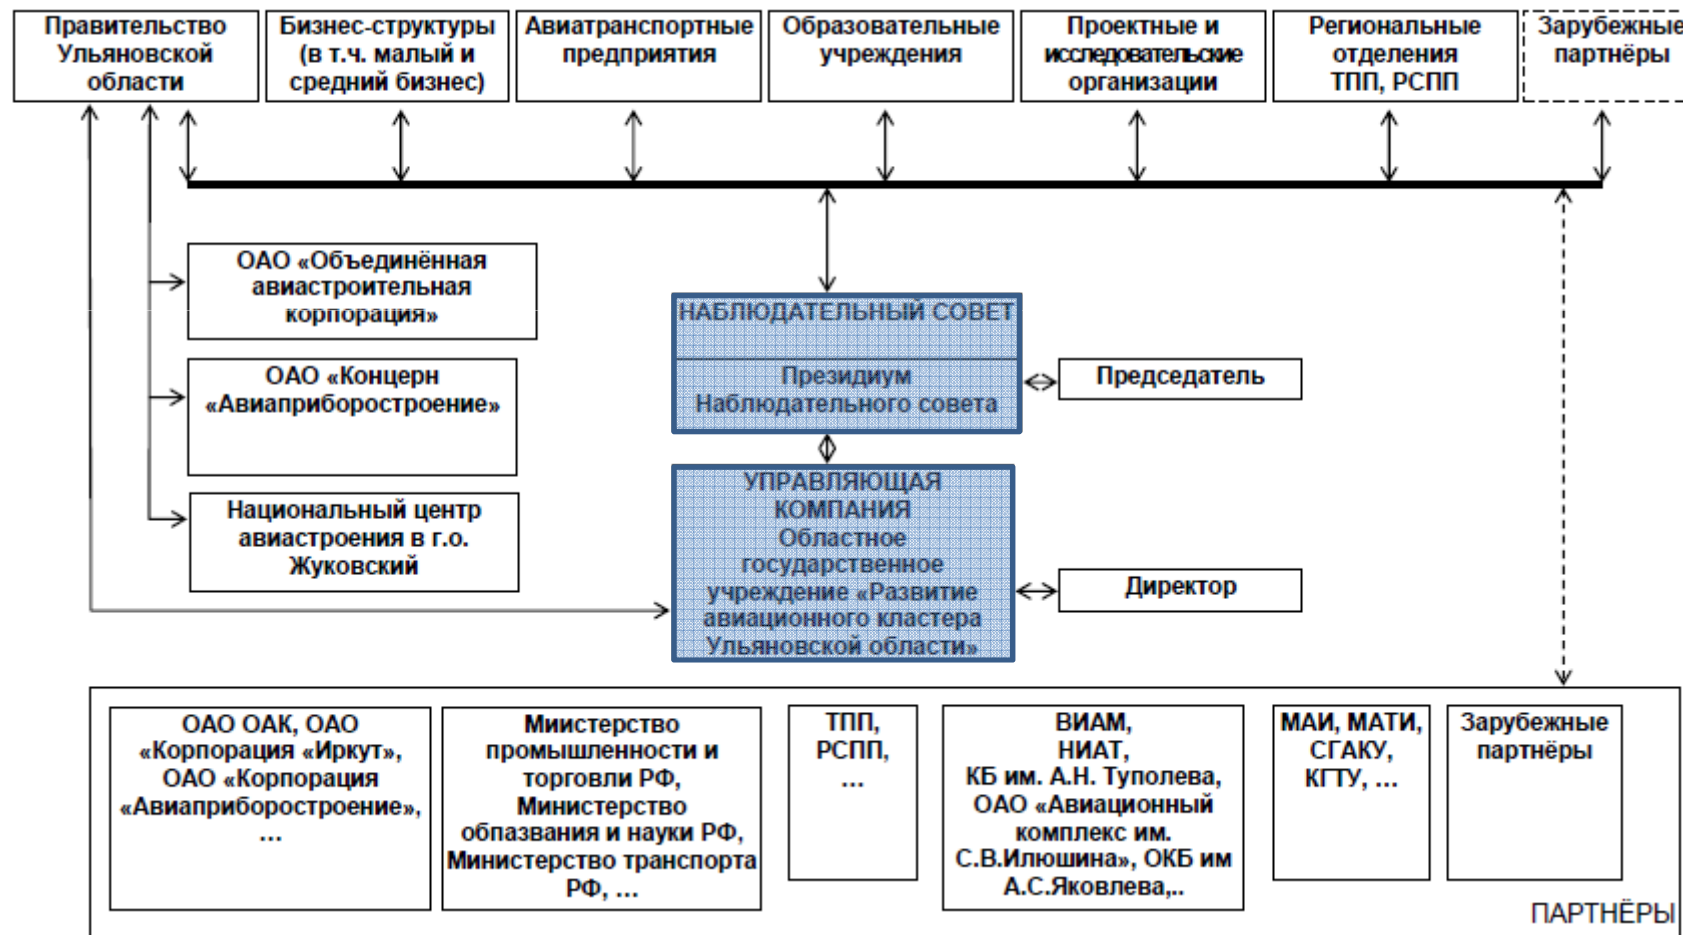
Правительство Ульяновской области

Бизнес-структуры (в т.ч. малый и средний бизнес)

Авиатранспортные предприятия

Образовательные учреждения

Проектные и исследовательские организации

Региональные отделения ТПП, РСПП

Зарубежные партнёры

ОАО «Объединённая авиастроительная корпорация»

ОАО «Концерн «Авиаприборостроение»

Национальный центр авиастроения в г.о. Жуковский

НАБЛЮДАТЕЛЬНЫЙ СОВЕТ

Президиум Наблюдательного совета

Председатель

УПРАВЛЯЮЩАЯ КОМПАНИЯ Областное государственное учреждение «Развитие авиационного кластера Ульяновской области»

Директор

ОАО ОАК, ОАО «Корпорация «Иркут», ОАО «Корпорация «Авиаприборостроение», …

Министерство промышленности и торговли РФ, Министерство обпазвания и науки РФ, Министерство транспорта РФ, …

ТПП, РСПП, …

ВИАМ, НИАТ, КБ им. А.Н. Туполева, ОАО «Авиационный комплекс им. С.В.Илюшина», ОКБ им А.С.Яковлева,..

МАИ, МАТИ, СГАКУ, КГТУ, …

Зарубежные партнёры

ПАРТНЁРЫ